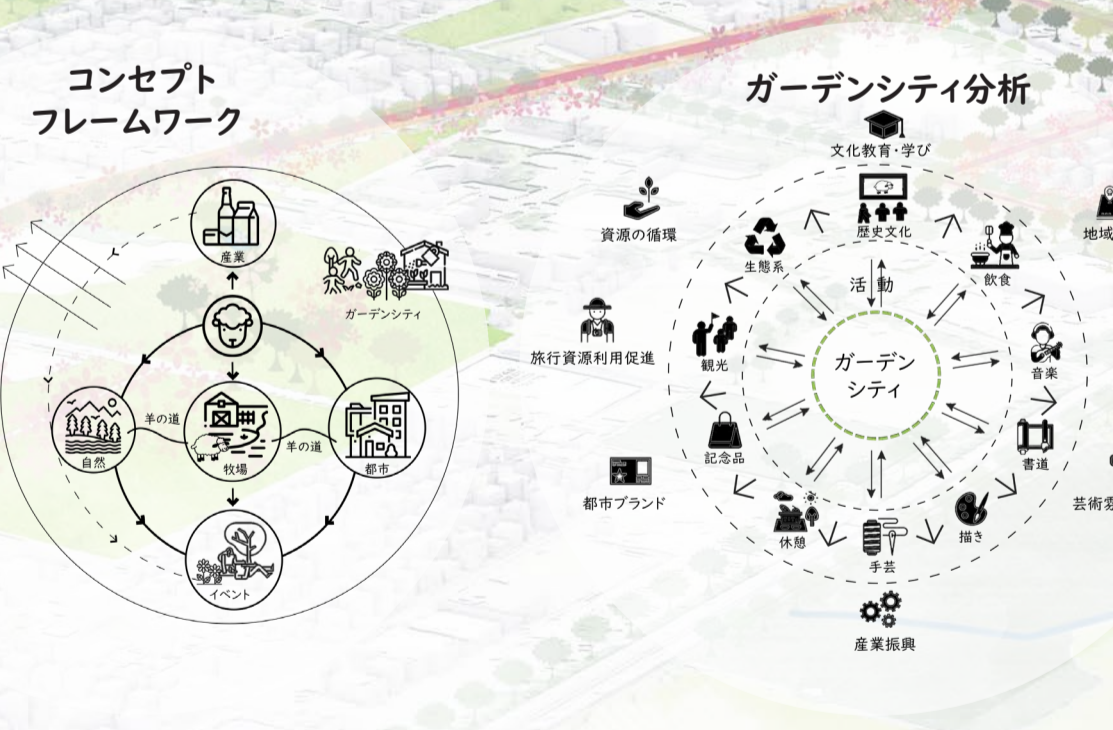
コンセプト
フレームワーク

産業
ガーデンシティ
羊の道
羊の道
自然
牧場
都市
イベント

ガーデンシティ分析

文化教育・学び
資源の循環
歴史文化
地域
生態系
活動
飲食
旅行資源利用促進
観光
ガーデン
シティ
音楽
記念品
書道
都市ブランド
芸術
休憩
描き
手芸
産業振興